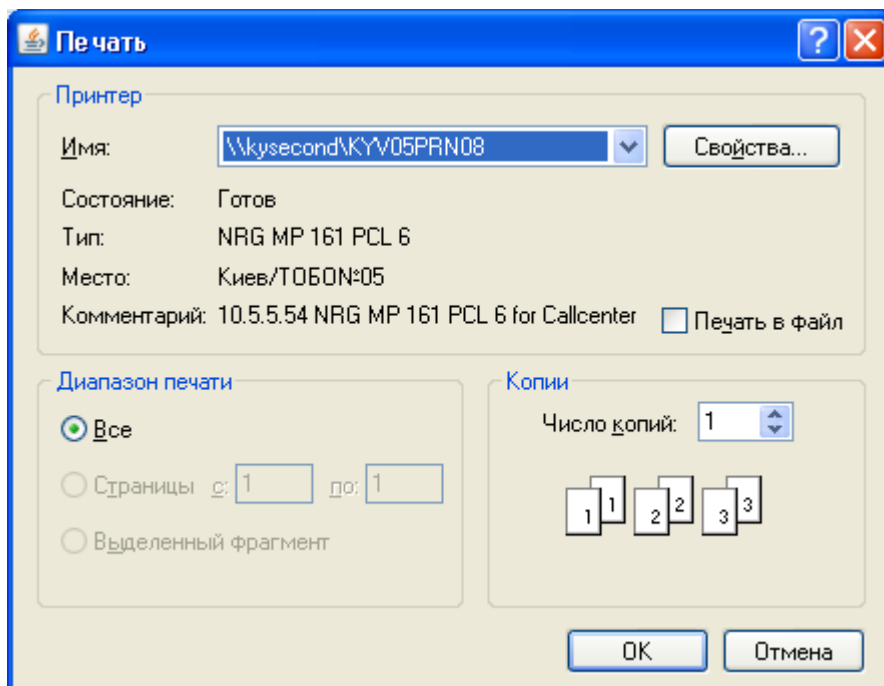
Печать

?

Принтер

Имя: \\kysecond\KYV05PRN08

Свойства...

Состояние: Готов

Тип: NRG MP 161 PCL 6

Место: Киев/ТОБО№05

Комментарий: 10.5.5.54 NRG MP 161 PCL 6 for Callcenter

Печать в файл

Диапазон печати

Все

Страницы с: 1 по: 1

Выделенный фрагмент

Копии

Число копий: 1

1 1 2 2 3 3

OK

Отмена